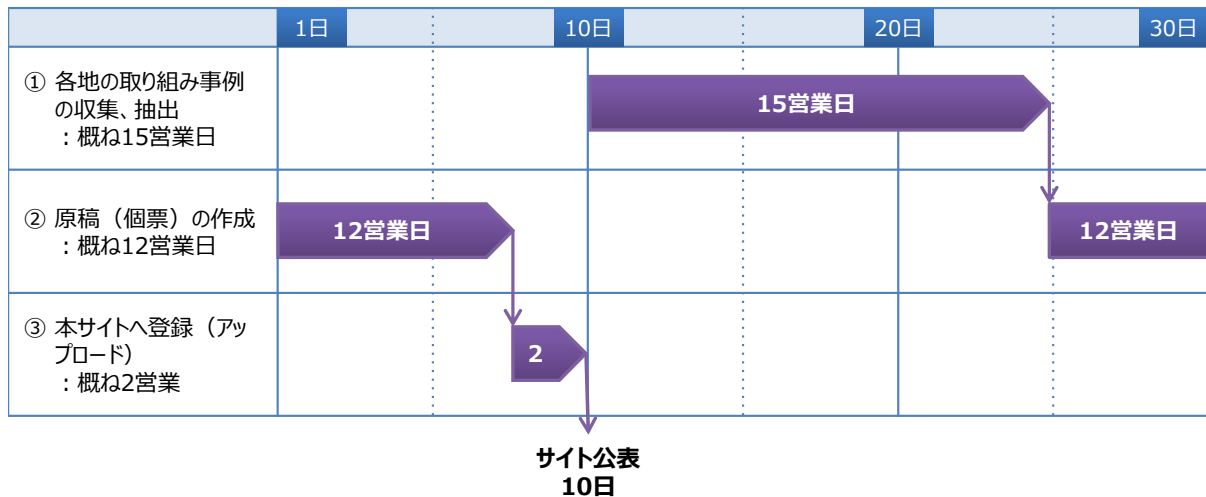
| | 1日 | 10日 | 20日 | 30日 |
|---|---|---|---|---|
| ① 各地の取り組み事例の収集、抽出 ：概ね15営業日 | | 15営業日 | | |
| ② 原稿（個票）の作成 ：概ね12営業日 | 12営業日 | | | 12営業日 |
| ③ 本サイトへ登録（アップロード） ：概ね2営業 | 2 | | | |

サイト公表
10日